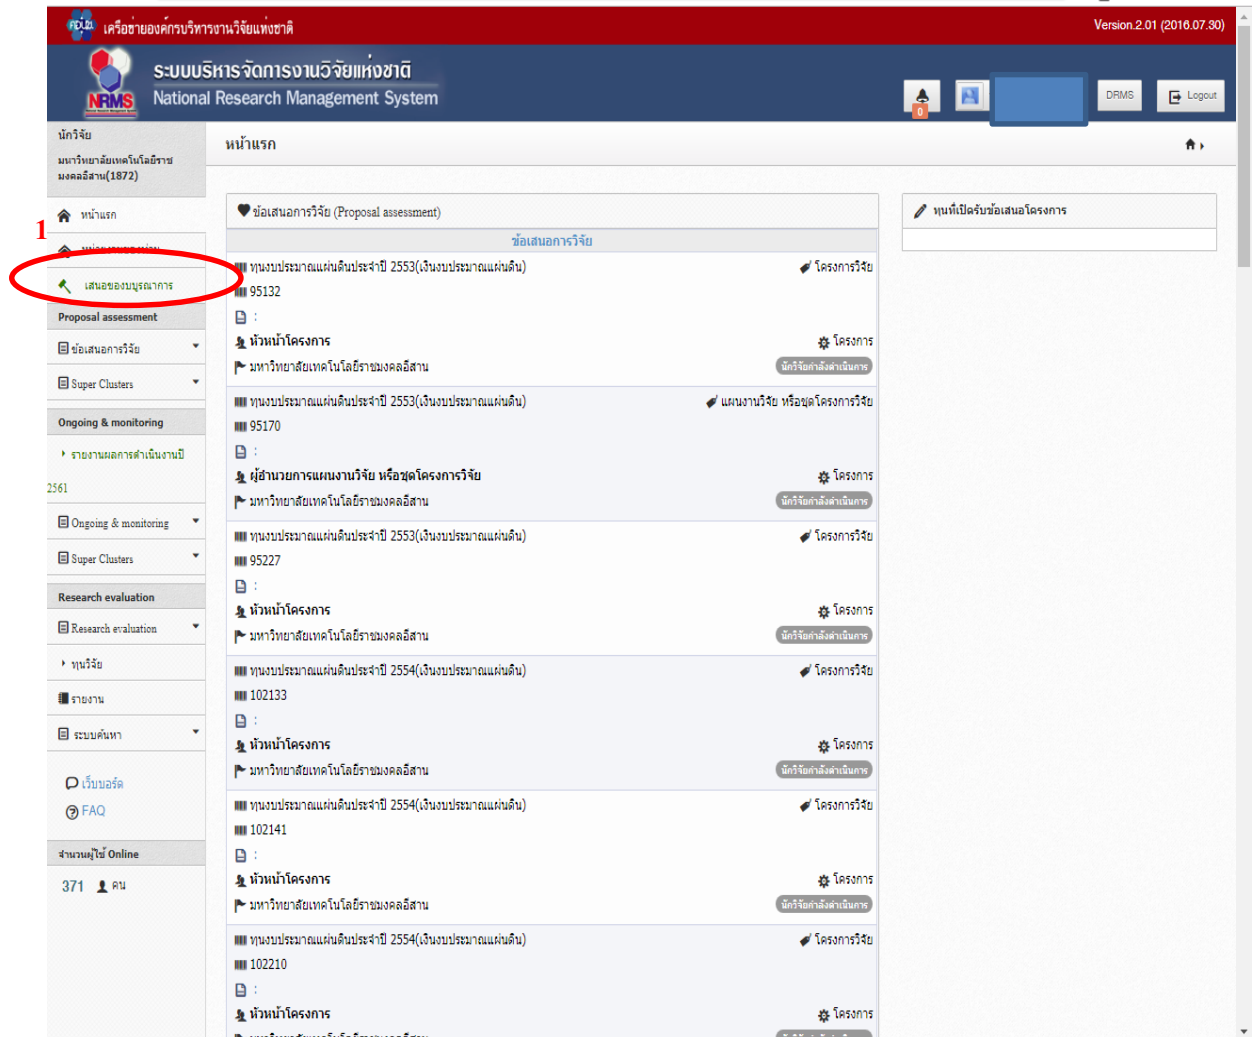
เครือข่ายองค์กรบริหารงานวิจัยแห่งชาติ
Version.2.01 (2016.07.30)

ระบบบริหารจัดการงานวิจัยแห่งชาติ
National Research Management System
NRMS

0
DRMS
Logout

นักวิจัย
มหาวิทยาลัยเทคโนโลยีราชมงคลอีสาน(1872)

หน้าแรก
1
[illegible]
เสนอของบประมาณการ
Proposal assessment
ข้อเสนอการวิจัย
Super Clusters
Ongoing & monitoring
รายงานผลการดำเนินงานปี 2561
Ongoing & monitoring
Super Clusters
Research evaluation
Research evaluation
ทุนวิจัย
รายงาน
ระบบค้นหา
เว็บบอร์ด
FAQ
จำนวนผู้ใช้ Online
371 คน

หน้าแรก

ข้อเสนอการวิจัย (Proposal assessment)
ข้อเสนอการวิจัย

ทุนงบประมาณแผ่นดินประจำปี 2553(เงินงบประมาณแผ่นดิน) โครงการวิจัย
95132
:
หัวหน้าโครงการ โครงการ
มหาวิทยาลัยเทคโนโลยีราชมงคลอีสาน นักวิจัยกำลังดำเนินการ

ทุนงบประมาณแผ่นดินประจำปี 2553(เงินงบประมาณแผ่นดิน) แผนงานวิจัย หรือชุดโครงการวิจัย
95170
:
ผู้อำนวยการแผนงานวิจัย หรือชุดโครงการวิจัย โครงการ
มหาวิทยาลัยเทคโนโลยีราชมงคลอีสาน นักวิจัยกำลังดำเนินการ

ทุนงบประมาณแผ่นดินประจำปี 2553(เงินงบประมาณแผ่นดิน) โครงการวิจัย
95227
:
หัวหน้าโครงการ โครงการ
มหาวิทยาลัยเทคโนโลยีราชมงคลอีสาน นักวิจัยกำลังดำเนินการ

ทุนงบประมาณแผ่นดินประจำปี 2554(เงินงบประมาณแผ่นดิน) โครงการวิจัย
102133
:
หัวหน้าโครงการ โครงการ
มหาวิทยาลัยเทคโนโลยีราชมงคลอีสาน นักวิจัยกำลังดำเนินการ

ทุนงบประมาณแผ่นดินประจำปี 2554(เงินงบประมาณแผ่นดิน) โครงการวิจัย
102141
:
หัวหน้าโครงการ โครงการ
มหาวิทยาลัยเทคโนโลยีราชมงคลอีสาน นักวิจัยกำลังดำเนินการ

ทุนงบประมาณแผ่นดินประจำปี 2554(เงินงบประมาณแผ่นดิน) โครงการวิจัย
102210
:
หัวหน้าโครงการ โครงการ
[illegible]

ทุนที่เปิดรับข้อเสนอโครงการ